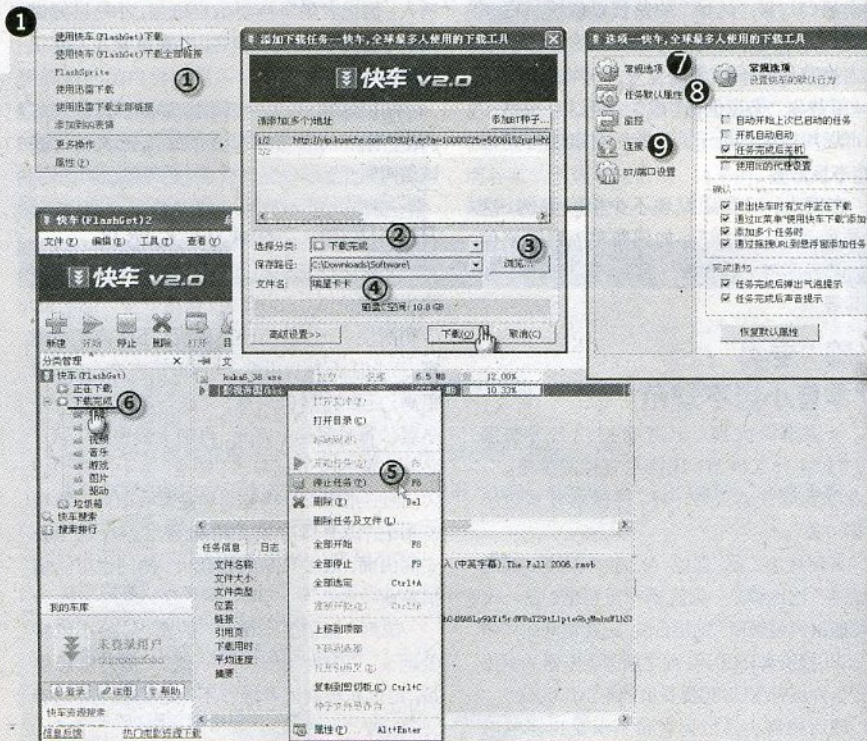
1

使用快车(FlashGet)下载
使用快车(FlashGet)下载全部链接
FlashSprite
使用迅雷下载
使用迅雷下载全部链接
添加到收藏
更多操作
属性(R)
①

添加下载任务—快车,全球最多人使用的下载工具
快车 V2.0
请添加多个地址
添加BT种子...
http://dp.kuaiche.com:8080/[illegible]
②
选择分类: 下载完成
③
保存路径: C:\Downloads\Software\
浏览...
④
文件名: 隔星卡卡
磁盘空间: 10.8 GB
高级设置>>
下载(O)
取消(C)

选项—快车,全球最多人使用的下载工具
常规选项
⑦
常规选项
设置快车的默认行为
任务默认属性
⑧
监视
连接
⑨
BT/端口设置
自动开始上次已启动的任务
开机自动启动
任务完成后关机
使用此的代理设置
确认
退出快车时有文件正在下载
通过IE菜单"使用快车下载"添加
添加多个任务时
通过拖拽URL到悬浮窗添加任务
完成通知
任务完成后弹出气泡提示
任务完成后声音提示
恢复默认属性

快车(FlashGet)2
文件(F) 编辑(E) 工具(T) 查看(V)
快车 V2.0
新建 开始 停止 删除
分类管理
快车(FlashGet)
正在下载
下载完成
⑥
软件
视频
音乐
游戏
图片
驱动
垃圾箱
快车搜索
搜索排行
kuka6_38.exe 6.5 MB 12.00%
10.33%

打开文件(O)
打开目录(D)
⑤
开始任务(S)
停止任务(T) F6
删除(D) Del
删除任务及文件(L)...
全部开始 F8
全部停止 F9
全部选定 Ctrl+A
上移到顶部
复制到剪切板(C) Ctrl+C
属性(E) Alt+Enter

任务信息 日志
文件名称
文件大小
文件类型
位置
链接
引用页
下载用时
平均速度
摘要
(中英字幕).The Fall 2006.rmvb

我的车库
未登录用户
登录 注册 帮助
快车资源搜索
信息反馈 热门电影资源下载